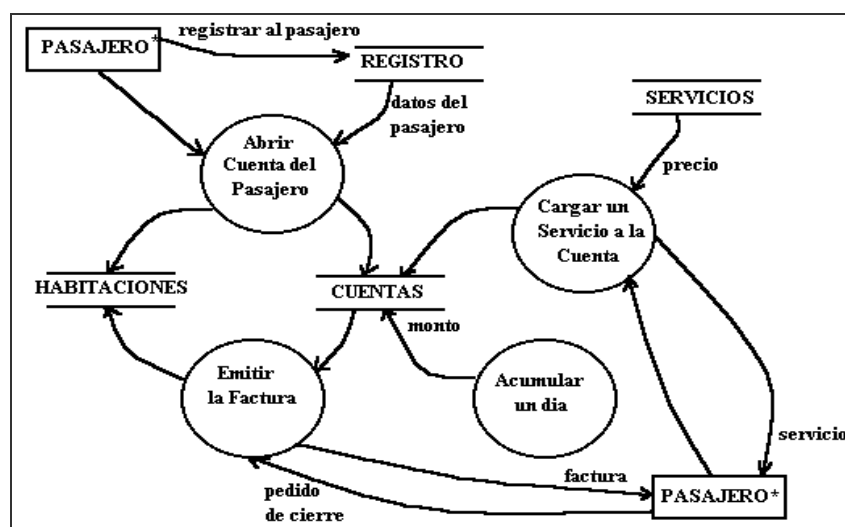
PASAJERO*

registrar al pasajero

REGISTRO

datos del pasajero

Abrir Cuenta del Pasajero

SERVICIOS

precio

Cargar un Servicio a la Cuenta

HABITACIONES

CUENTAS

monto

Emitir la Factura

Acumular un dia

servicio

factura

pedido de cierre

PASAJERO*